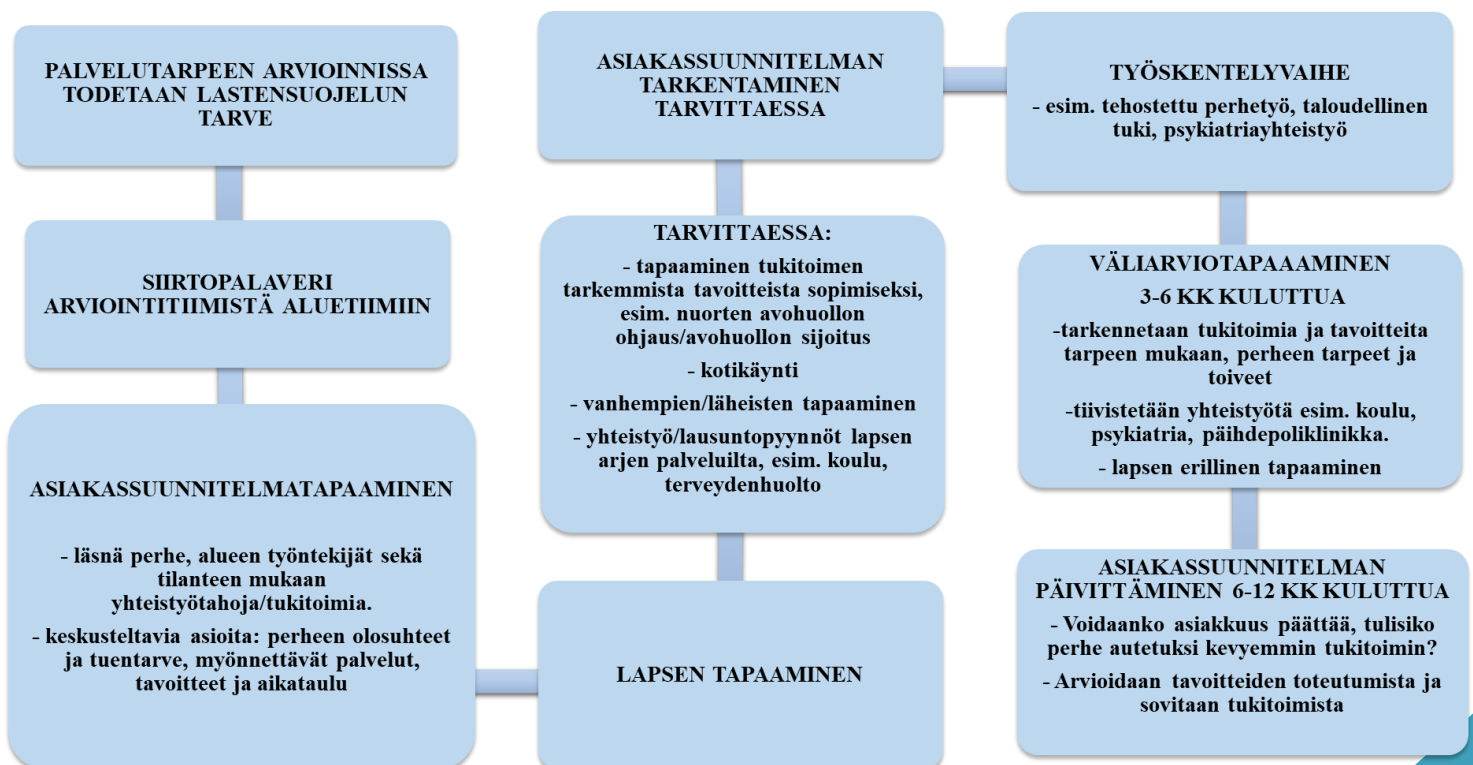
PALVELUTARPEEN ARVIOINNISSA TODETAAN LASTENSUOJELUN TARVE

SIIRTOPALAVERI ARVIOINTITIIMISTÄ ALUETIIMIIN

ASIAKASSUUNNITELMATAPAAMINEN

- läsnä perhe, alueen työntekijät sekä tilanteen mukaan yhteistyötahoja/tukitoimia.

- keskusteltavia asioita: perheen olosuhteet ja tuentarve, myönnettävät palvelut, tavoitteet ja aikataulu

LAPSEN TAPAAMINEN

TARVITTAESSA:

- tapaaminen tukitoimen tarkemmista tavoitteista sopimiseksi, esim. nuorten avohuollon ohjaus/avohuollon sijoitus

- kotikäynti

- vanhempien/läheisten tapaaminen

- yhteistyö/lausuntopyynnöt lapsen arjen palveluilta, esim. koulu, terveydenhuolto

ASIAKASSUUNNITELMAN TARKENTAMINEN TARVITTAESSA

TYÖSKENTELYVAIHE

- esim. tehostettu perhetyö, taloudellinen tuki, psykiatriayhteistyö

VÄLIARVIOTAPAAAMINEN

3-6 KK KULUTTUA

-tarkennetaan tukitoimia ja tavoitteita tarpeen mukaan, perheen tarpeet ja toiveet

-tiivistetään yhteistyötä esim. koulu, psykiatria, päihdepoliklinikka.

- lapsen erillinen tapaaminen

ASIAKASSUUNNITELMAN PÄIVITTÄMINEN 6-12 KK KULUTTUA

- Voidaanko asiakkuus päättää, tulisiko perhe autetuksi kevyemmin tukitoimin?

- Arvioidaan tavoitteiden toteutumista ja sovitaan tukitoimista